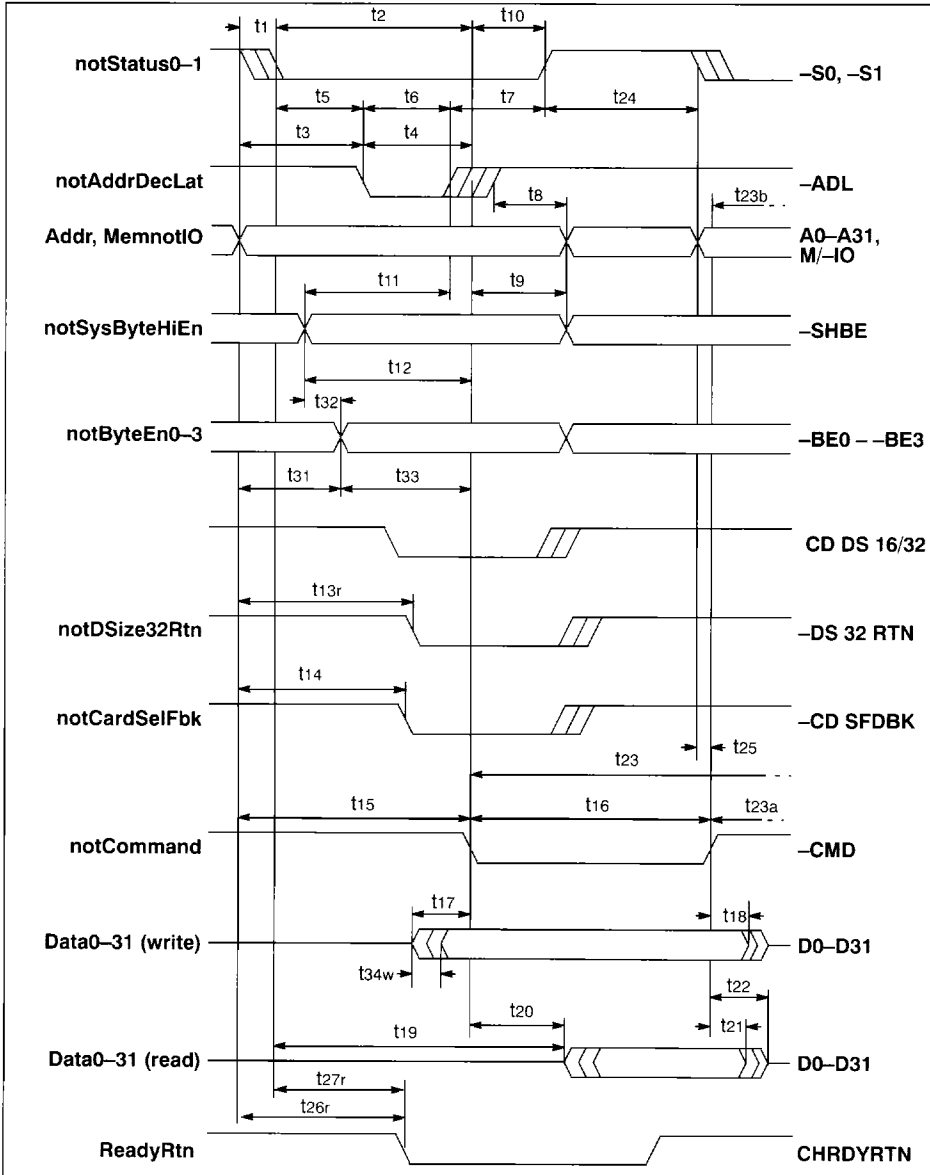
t1 t2 t10

notStatus0–1 –S0, –S1

t5 t6 t7 t24

t3 t4

notAddrDecLat –ADL

t8 t23b

Addr, MemnotIO A0–A31, M/–IO

t11 t9

notSysByteHiEn –SHBE

t12

t32

notByteEn0–3 –BE0 – –BE3

t31 t33

CD DS 16/32

t13r

notDSize32Rtn –DS 32 RTN

t14

notCardSelFbk –CD SFDBK

t25

t23

t15 t16 t23a

notCommand –CMD

t17 t18

Data0–31 (write) D0–D31

t34w

t22

t20

t19 t21

Data0–31 (read) D0–D31

t27r

t26r

ReadyRtn CHRDYRTN